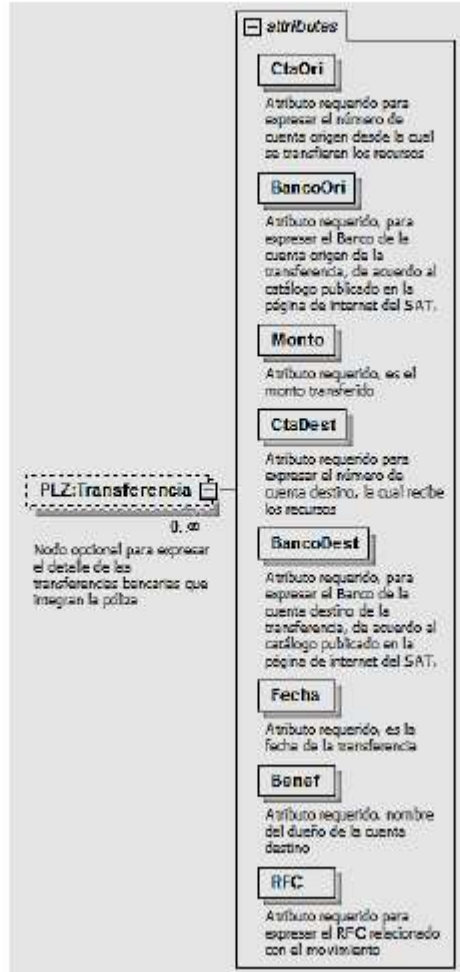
attributes

CtaOri

Atributo requerido para expresar el número de cuenta origen desde la cual se transfieren los recursos

BancoOri

Atributo requerido, para expresar el Banco de la cuenta origen de la transferencia, de acuerdo al catálogo publicado en la página de internet del SAT.

Monto

Atributo requerido, es el monto transferido

CtaDest

Atributo requerido para expresar el número de cuenta destino, la cual recibe los recursos

BancoDest

Atributo requerido, para expresar el Banco de la cuenta destino de la transferencia, de acuerdo al catálogo publicado en la página de internet del SAT.

Fecha

Atributo requerido, es la fecha de la transferencia

Benef

Atributo requerido, nombre del dueño de la cuenta destino

RFC

Atributo requerido para expresar el RFC relacionado con el movimiento

PLZ:Transferencia

0..∞

Nodo opcional para expresar el detalle de las transferencias bancarias que integran la póliza